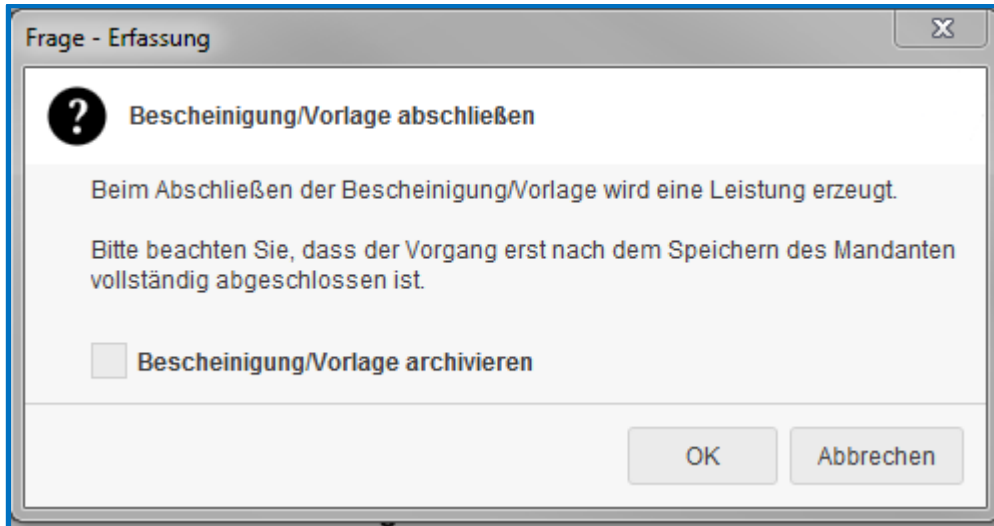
Frage - Erfassung

Bescheinigung/Vorlage abschließen

Beim Abschließen der Bescheinigung/Vorlage wird eine Leistung erzeugt.

Bitte beachten Sie, dass der Vorgang erst nach dem Speichern des Mandanten vollständig abgeschlossen ist.

Bescheinigung/Vorlage archivieren

OK

Abbrechen